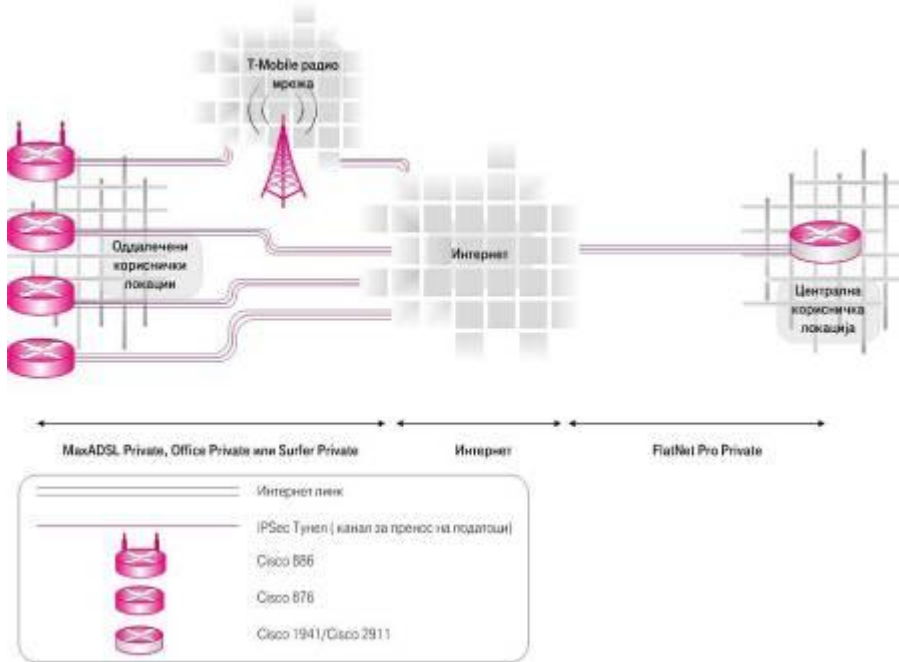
T-Mobile радио мрежа

Оддалечени кориснички локации

Интернет

Централна корисничка локација

MaxADSL Private, Office Private или Surfer Private

Интернет

FlatNet Pro Private

Интернет линк

IPSec Тунел ( канал за пренос на податоци)

Cisco 886

Cisco 876

Cisco 1941/Cisco 2911